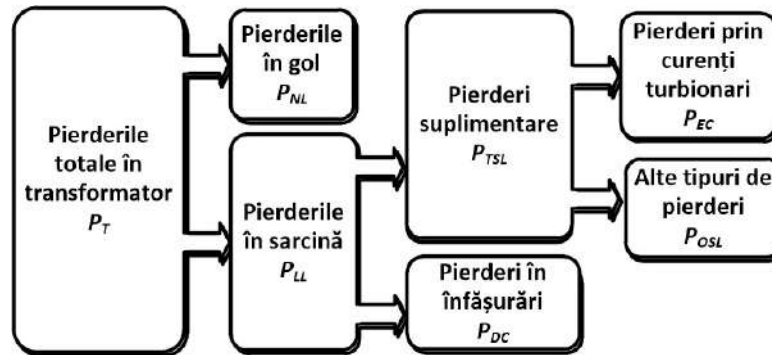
Pierderile totale în transformator $P_T$

Pierderile în gol $P_{NL}$

Pierderile în sarcină $P_{LL}$

Pierderi suplimentare $P_{TSL}$

Pierderi în înfășurări $P_{DC}$

Pierderi prin curenți turbionari $P_{EC}$

Alte tipuri de pierderi $P_{OSL}$